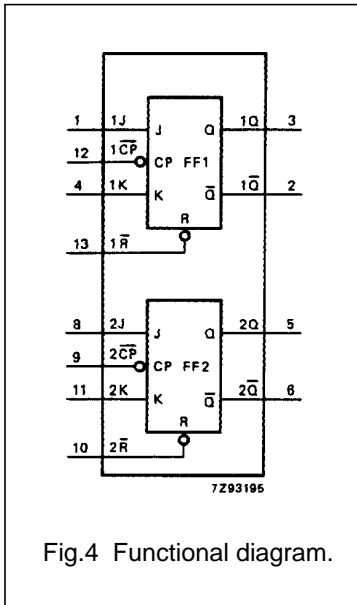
1 1J J Q 1Q 3
12 $1\overline{CP}$ CP FF1
4 1K K $\overline{Q}$ $1\overline{Q}$ 2
R
13 $1\overline{R}$

8 2J J Q 2Q 5
9 $2\overline{CP}$ CP FF2
11 2K K $\overline{Q}$ $2\overline{Q}$ 6
R
10 $2\overline{R}$

7Z93195

Fig.4 Functional diagram.